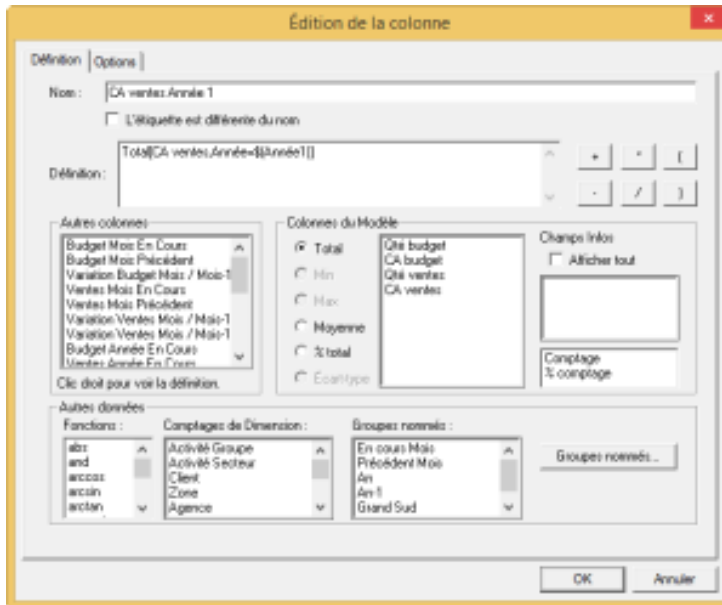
Édition de la colonne

Définition | Options

Nom : CA ventes Année 1

L'étiquette est différente du nom

Définition : Total[CA ventes,Année=$[Année1]]

+ * (
- / )

Autres colonnes
Budget Mois En Cours
Budget Mois Précédent
Variation Budget Mois / Mois-1
Ventes Mois En Cours
Ventes Mois Précédent
Variation Ventes Mois / Mois-1
Variation Ventes Mois / Mois-1
Budget Année En Cours
Ventes Année En Cours

Clic droit pour voir la définition.

Colonnes du Modèle
Total
Min
Max
Moyenne
% total
Ecart-type

Qté budget
CA budget
Qté ventes
CA ventes

Champs Infos
Afficher tout

Comptage
% comptage

Autres données
Fonctions :
abs
and
arccos
arcsin
arctan

Comptages de Dimension :
Activité Groupe
Activité Secteur
Client
Zone
Agence

Groupes nommés :
En cours Mois
Précédent Mois
An
An-1
Grand Sud

Groupes nommés...

OK
Annuler